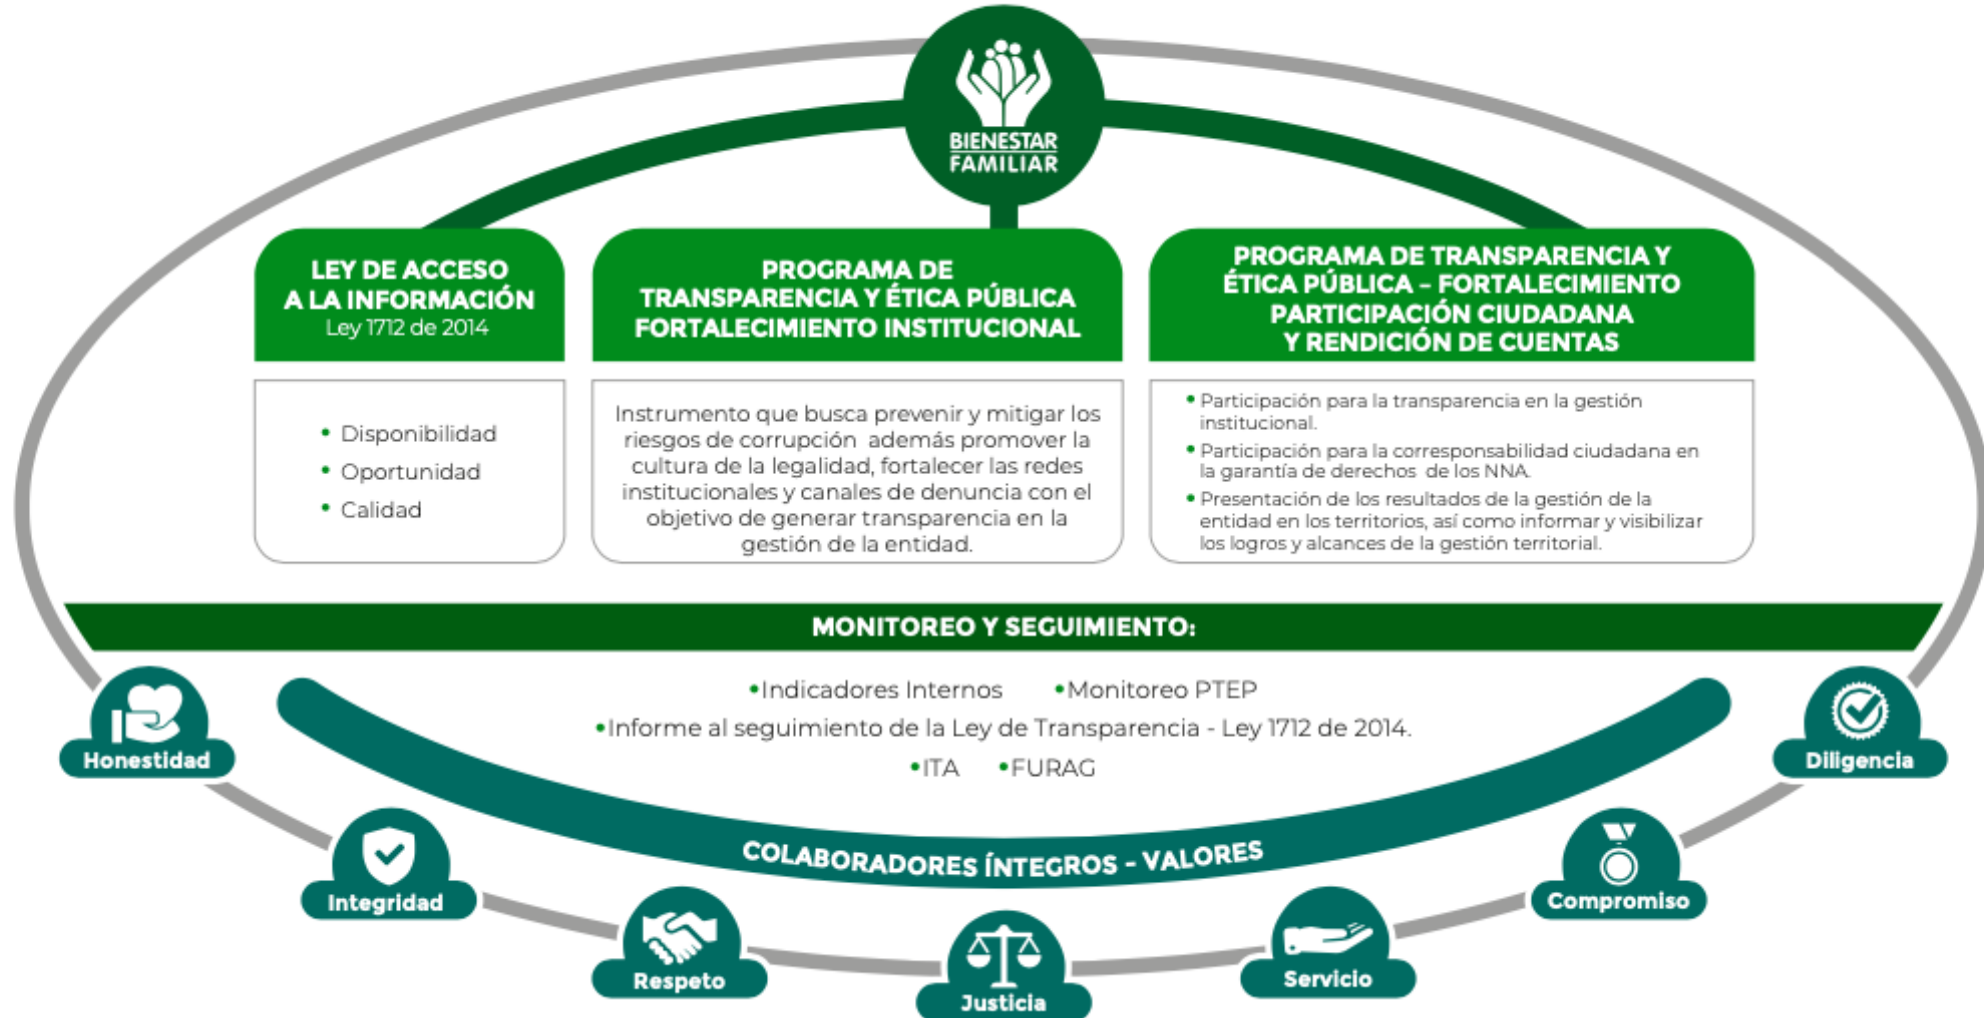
BIENESTAR FAMILIAR

LEY DE ACCESO A LA INFORMACIÓN
Ley 1712 de 2014

• Disponibilidad
• Oportunidad
• Calidad

PROGRAMA DE TRANSPARENCIA Y ÉTICA PÚBLICA FORTALECIMIENTO INSTITUCIONAL

Instrumento que busca prevenir y mitigar los riesgos de corrupción además promover la cultura de la legalidad, fortalecer las redes institucionales y canales de denuncia con el objetivo de generar transparencia en la gestión de la entidad.

PROGRAMA DE TRANSPARENCIA Y ÉTICA PÚBLICA – FORTALECIMIENTO PARTICIPACIÓN CIUDADANA Y RENDICIÓN DE CUENTAS

• Participación para la transparencia en la gestión institucional.
• Participación para la corresponsabilidad ciudadana en la garantía de derechos de los NNA.
• Presentación de los resultados de la gestión de la entidad en los territorios, así como informar y visibilizar los logros y alcances de la gestión territorial.

MONITOREO Y SEGUIMIENTO:

•Indicadores Internos •Monitoreo PTEP
•Informe al seguimiento de la Ley de Transparencia - Ley 1712 de 2014.
•ITA •FURAG

COLABORADORES ÍNTEGROS - VALORES

Honestidad
Integridad
Respeto
Justicia
Servicio
Compromiso
Diligencia